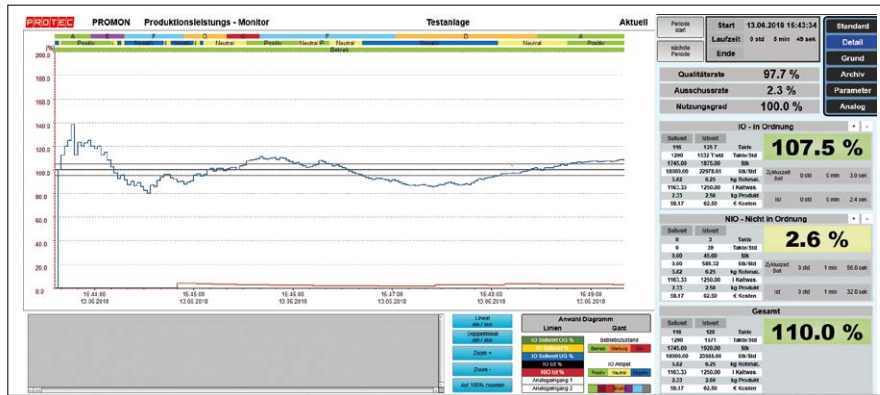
PROTEC PROMON Produktionsleistungs - Monitor Testanlage Aktuell

A A F C D F D A
Positiv Neutral Positiv Neutral Positiv Neutral Negativ Neutral Positiv
Betrieb

[%]
200.0
180.0
160.0
140.0
120.0
100.0
80.0
60.0
40.0
20.0
0.0

15:44:00 13.06.2018
15:45:00 13.06.2018
15:46:00 13.06.2018
15:47:00 13.06.2018
15:48:00 13.06.2018
15:49:00 13.06.2018

Periode start
nächste Periode

Start 13.06.2018 15:43:34
Laufzeit 0 std 5 min 49 sek
Ende

Standard
Detail
Grund
Archiv
Parameter
Analog

Qualitätsrate 97.7 %
Ausschussrate 2.3 %
Nutzungsgrad 100.0 %

IO - In Ordnung
| Sollwert | Istwert | |
|---|---|---|
| 116 | 125 T | Takte |
| 1200 | 1032 T/std | Takte/Std |
| 1745.00 | 1875.00 | Stk |
| 18000.00 | 22978.61 | Stk/Std |
| 5.82 | 6.25 | kg Rohmat. |
| 1163.33 | 1250.00 | l Kaltwas. |
| 2.33 | 2.50 | kg Produkt |
| 58.17 | 62.50 | € Kosten |

107.5 %
Zykluszeit Soll 0 std 0 min 3.0 sek
Ist 0 std 0 min 2.4 sek

NIO - Nicht in Ordnung
| Sollwert | Istwert | |
|---|---|---|
| 0 | 3 | Takte |
| 0 | 39 | Takte/Std |
| 0.00 | 45.00 | Stk |
| 0.00 | 580.32 | Stk/Std |
| 5.82 | 6.25 | kg Rohmat. |
| 1163.33 | 1250.00 | l Kaltwas. |
| 2.33 | 2.50 | kg Produkt |
| 58.17 | 62.50 | € Kosten |

2.6 %
Zykluszeit Soll 0 std 1 min 56.0 sek
Ist 0 std 1 min 32.0 sek

Gesamt
| Sollwert | Istwert | |
|---|---|---|
| 116 | 128 | Takte |
| 1200 | 1371 | Takte/Std |
| 1745.00 | 1920.00 | Stk |
| 18000.00 | 23565.00 | Stk/Std |
| 5.82 | 6.25 | kg Rohmat. |
| 1163.33 | 1250.00 | l Kaltwas. |
| 2.33 | 2.50 | kg Produkt |
| 58.17 | 62.50 | € Kosten |

110.0 %

Lineal ein / aus
Doppellineal ein / aus
Zoom +
Zoom -
Auf 100% zoomen

Auswahl Diagramm
Linien Gant
IO Sollwert UG %
IO Sollwert %
IO Sollwert OG %
IO Ist %
NIO Ist %
Analogeingang 1
Analogeingang 2
Betriebszustand
Betrieb Wartung Stör
IO Ampel
Positiv Neutral Negativ